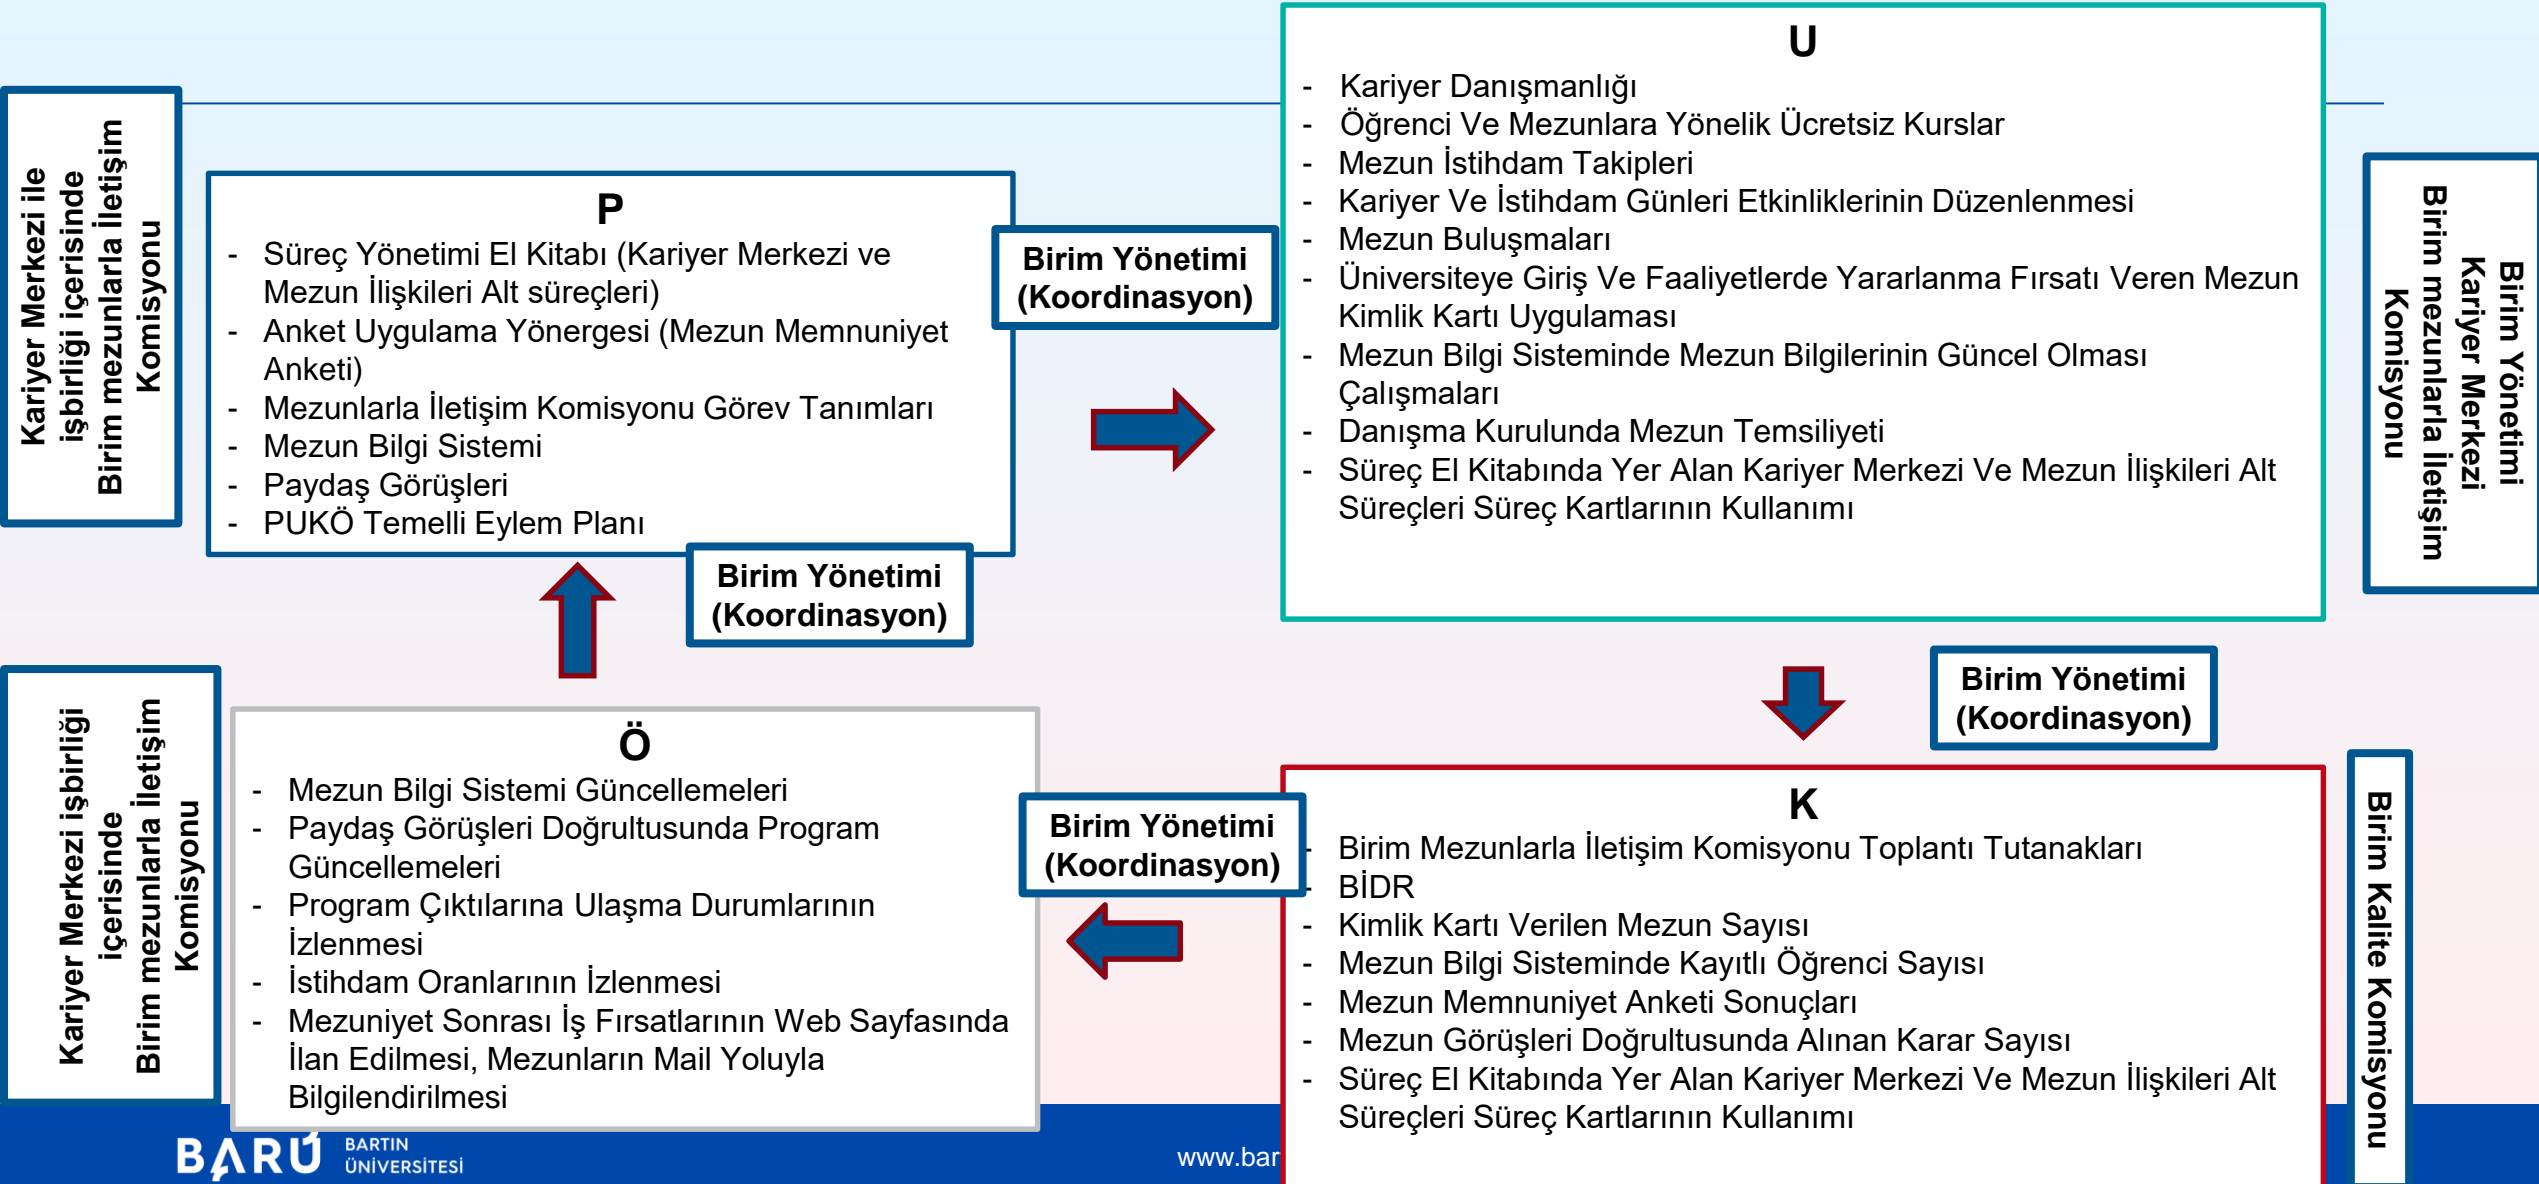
Kariyer Merkezi ile işbirliği içerisinde Birim mezunlarla İletişim Komisyonu

P
- Süreç Yönetimi El Kitabı (Kariyer Merkezi ve Mezun İlişkileri Alt süreçleri)
- Anket Uygulama Yönergesi (Mezun Memnuniyet Anketi)
- Mezunlarla İletişim Komisyonu Görev Tanımları
- Mezun Bilgi Sistemi
- Paydaş Görüşleri
- PUKÖ Temelli Eylem Planı

Birim Yönetimi (Koordinasyon)

Birim Yönetimi (Koordinasyon)

U
- Kariyer Danışmanlığı
- Öğrenci Ve Mezunlara Yönelik Ücretsiz Kurslar
- Mezun İstihdam Takipleri
- Kariyer Ve İstihdam Günleri Etkinliklerinin Düzenlenmesi
- Mezun Buluşmaları
- Üniversiteye Giriş Ve Faaliyetlerde Yararlanma Fırsatı Veren Mezun Kimlik Kartı Uygulaması
- Mezun Bilgi Sisteminde Mezun Bilgilerinin Güncel Olması Çalışmaları
- Danışma Kurulunda Mezun Temsiliyeti
- Süreç El Kitabında Yer Alan Kariyer Merkezi Ve Mezun İlişkileri Alt Süreçleri Süreç Kartlarının Kullanımı

Birim Yönetimi Kariyer Merkezi Birim mezunlarla İletişim Komisyonu

Birim Yönetimi (Koordinasyon)

Kariyer Merkezi işbirliği içerisinde Birim mezunlarla İletişim Komisyonu

Ö
- Mezun Bilgi Sistemi Güncellemeleri
- Paydaş Görüşleri Doğrultusunda Program Güncellemeleri
- Program Çıktılarına Ulaşma Durumlarının İzlenmesi
- İstihdam Oranlarının İzlenmesi
- Mezuniyet Sonrası İş Fırsatlarının Web Sayfasında İlan Edilmesi, Mezunların Mail Yoluyla Bilgilendirilmesi

Birim Yönetimi (Koordinasyon)

K
- Birim Mezunlarla İletişim Komisyonu Toplantı Tutanakları
- BİDR
- Kimlik Kartı Verilen Mezun Sayısı
- Mezun Bilgi Sisteminde Kayıtlı Öğrenci Sayısı
- Mezun Memnuniyet Anketi Sonuçları
- Mezun Görüşleri Doğrultusunda Alınan Karar Sayısı
- Süreç El Kitabında Yer Alan Kariyer Merkezi Ve Mezun İlişkileri Alt Süreçleri Süreç Kartlarının Kullanımı

Birim Kalite Komisyonu

BARÜ BARTIN ÜNİVERSİTESİ
www.bar